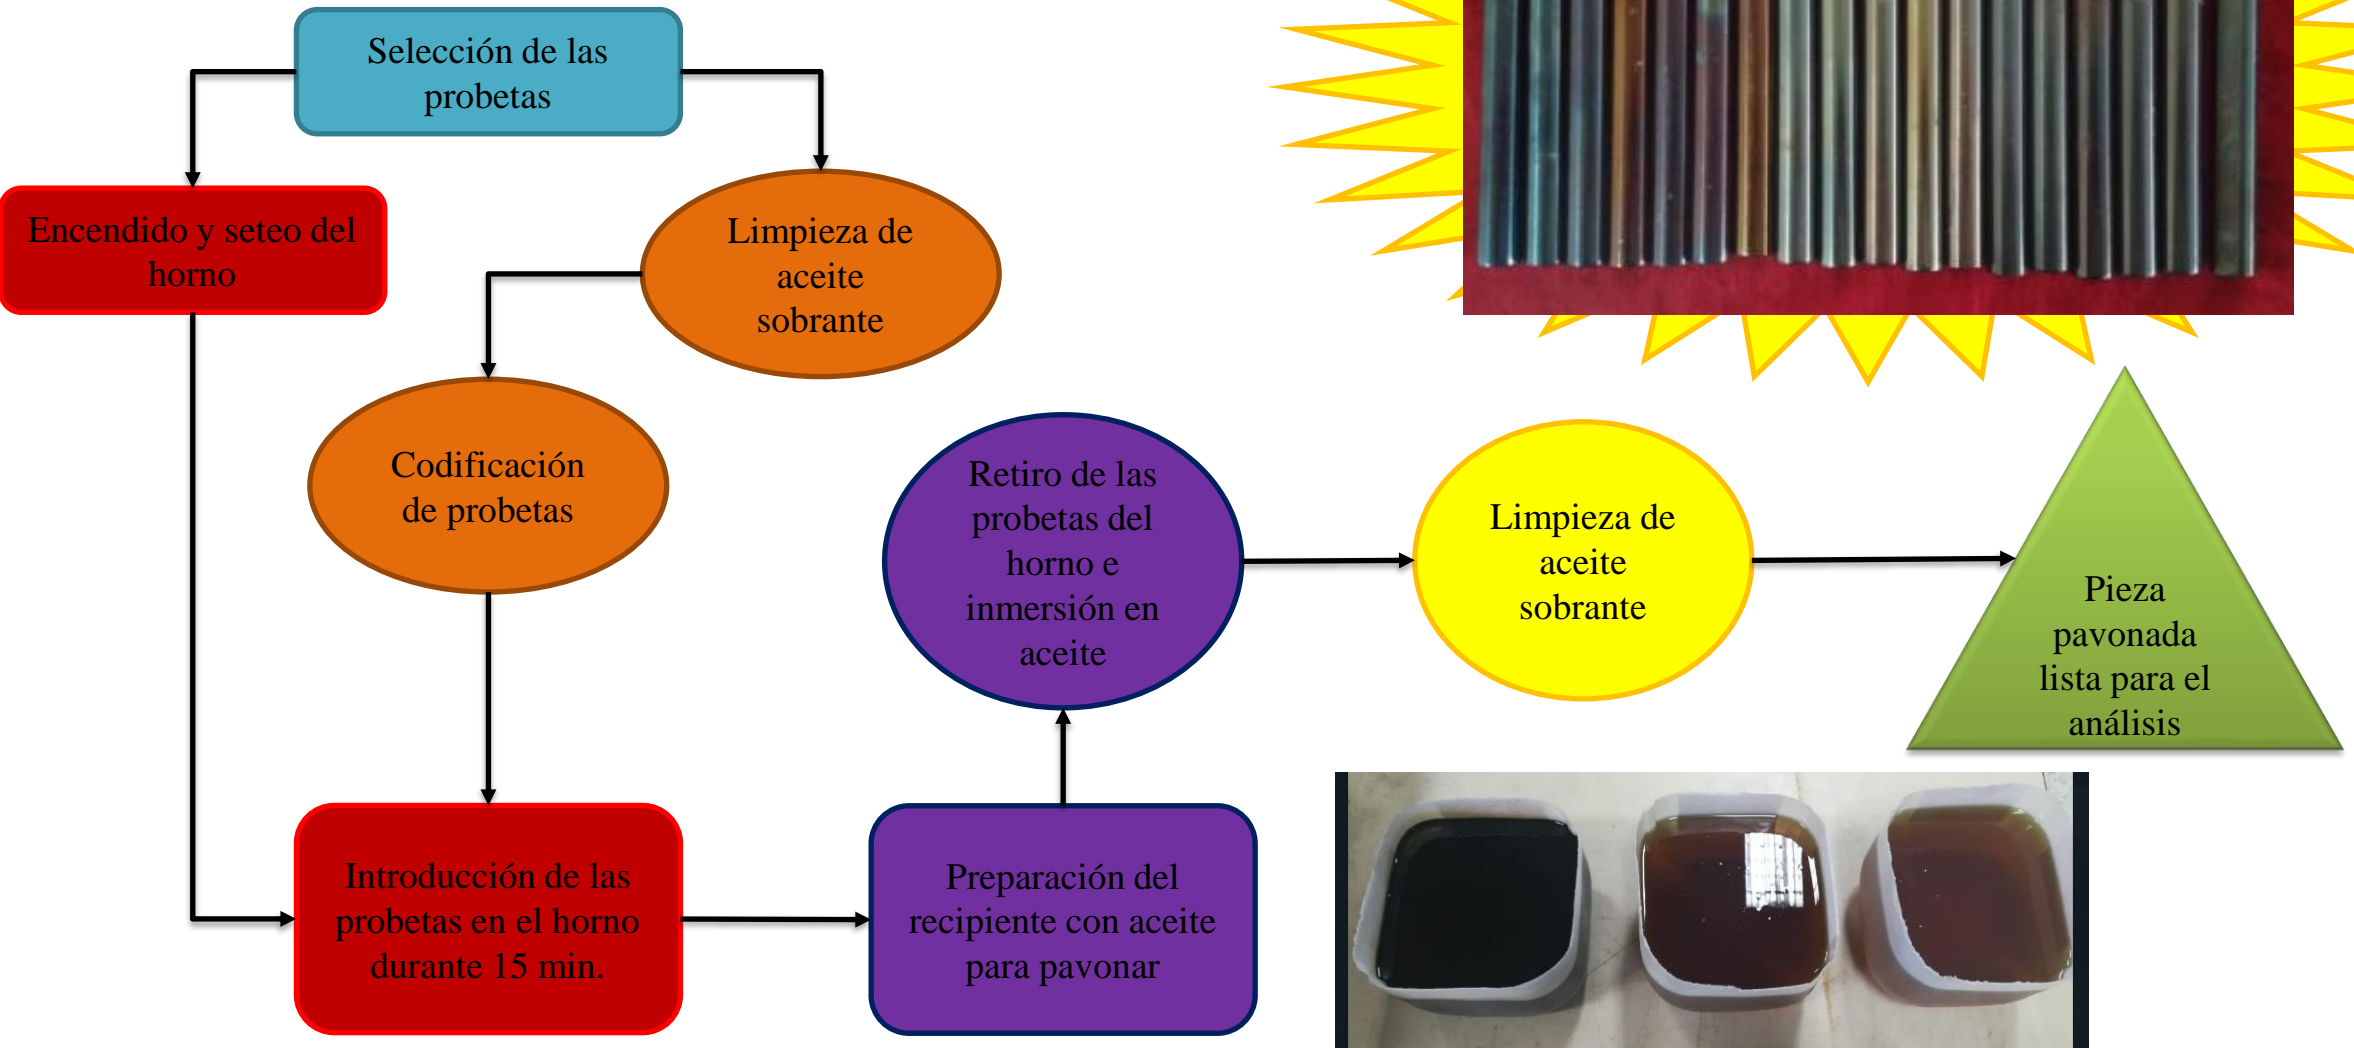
Selección de las probetas

Encendido y seteo del horno

Limpieza de aceite sobrante

Codificación de probetas

Retiro de las probetas del horno e inmersión en aceite

Limpieza de aceite sobrante

Pieza pavonada lista para el análisis

Introducción de las probetas en el horno durante 15 min.

Preparación del recipiente con aceite para pavonar